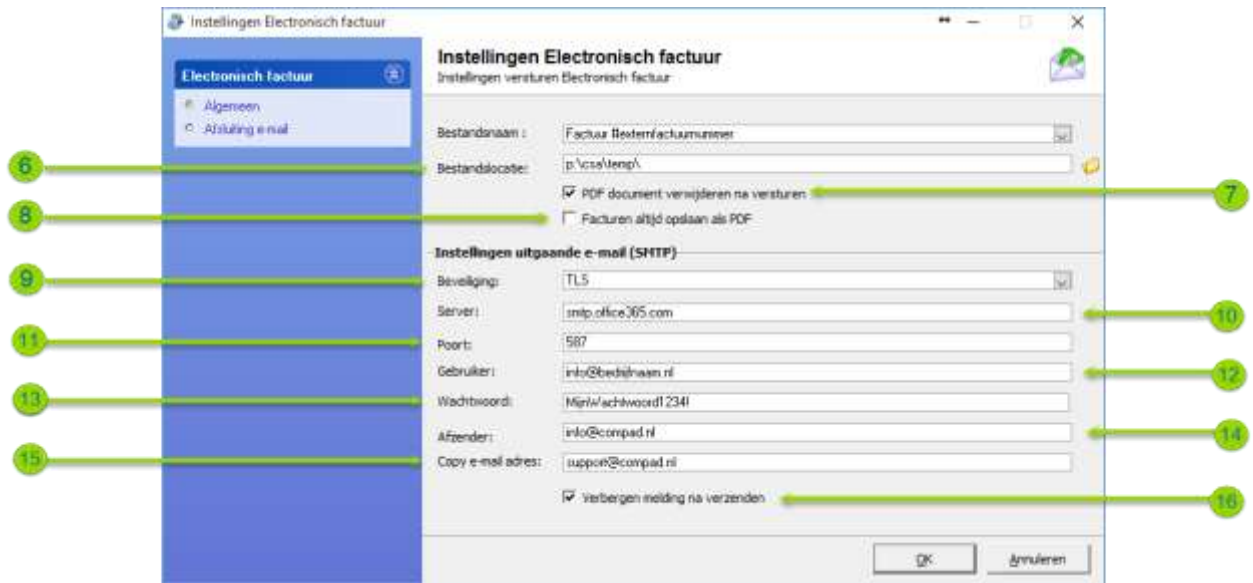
Instellingen Electronisch factuur

Electronisch factuur

Algemeen

Afsluiting e-mail

Instellingen Electronisch factuur

Instellingen versturen Electronisch factuur

Bestandsnaam : Factuur ftextemfactuurnummer

6

Bestandslocatie: p:\csa\temp\

PDF document verwijderen na versturen

7

8

Facturen altijd opslaan als PDF

Instellingen uitgaande e-mail (SMTP)

9

Beveiliging: TLS

Server: smtp.office365.com

10

11

Poort: 587

Gebruiker: info@bedrijfnaam.nl

12

13

Wachtwoord: MijnWachtwoord1234!

Afzender: info@compad.nl

14

15

Copy e-mail adres: support@compad.nl

Verbergen melding na verzenden

16

OK

Annuleren